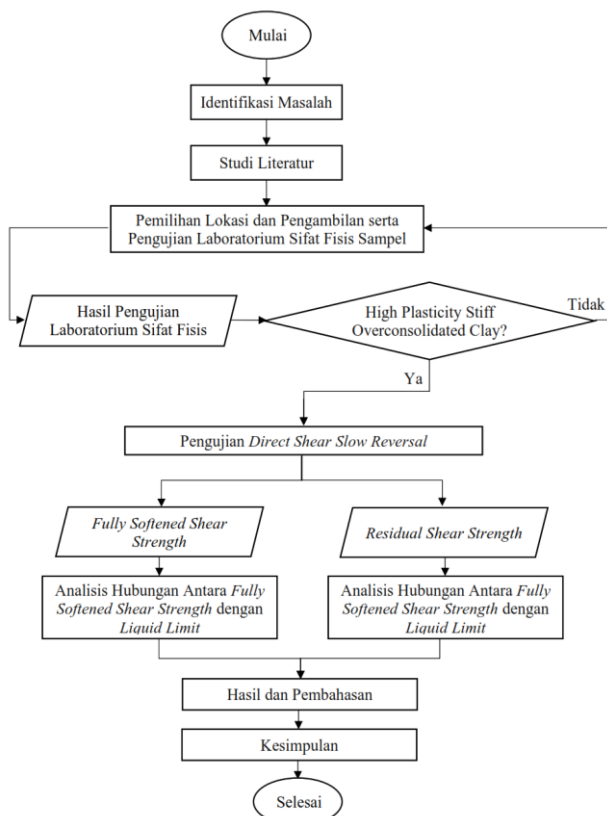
Mulai

Identifikasi Masalah

Studi Literatur

Pemilihan Lokasi dan Pengambilan serta Pengujian Laboratorium Sifat Fisis Sampel

Hasil Pengujian Laboratorium Sifat Fisis

High Plasticity Stiff Overconsolidated Clay?

Tidak

Ya

Pengujian Direct Shear Slow Reversal

Fully Softened Shear Strength

Residual Shear Strength

Analisis Hubungan Antara Fully Softened Shear Strength dengan Liquid Limit

Analisis Hubungan Antara Fully Softened Shear Strength dengan Liquid Limit

Hasil dan Pembahasan

Kesimpulan

Selesai